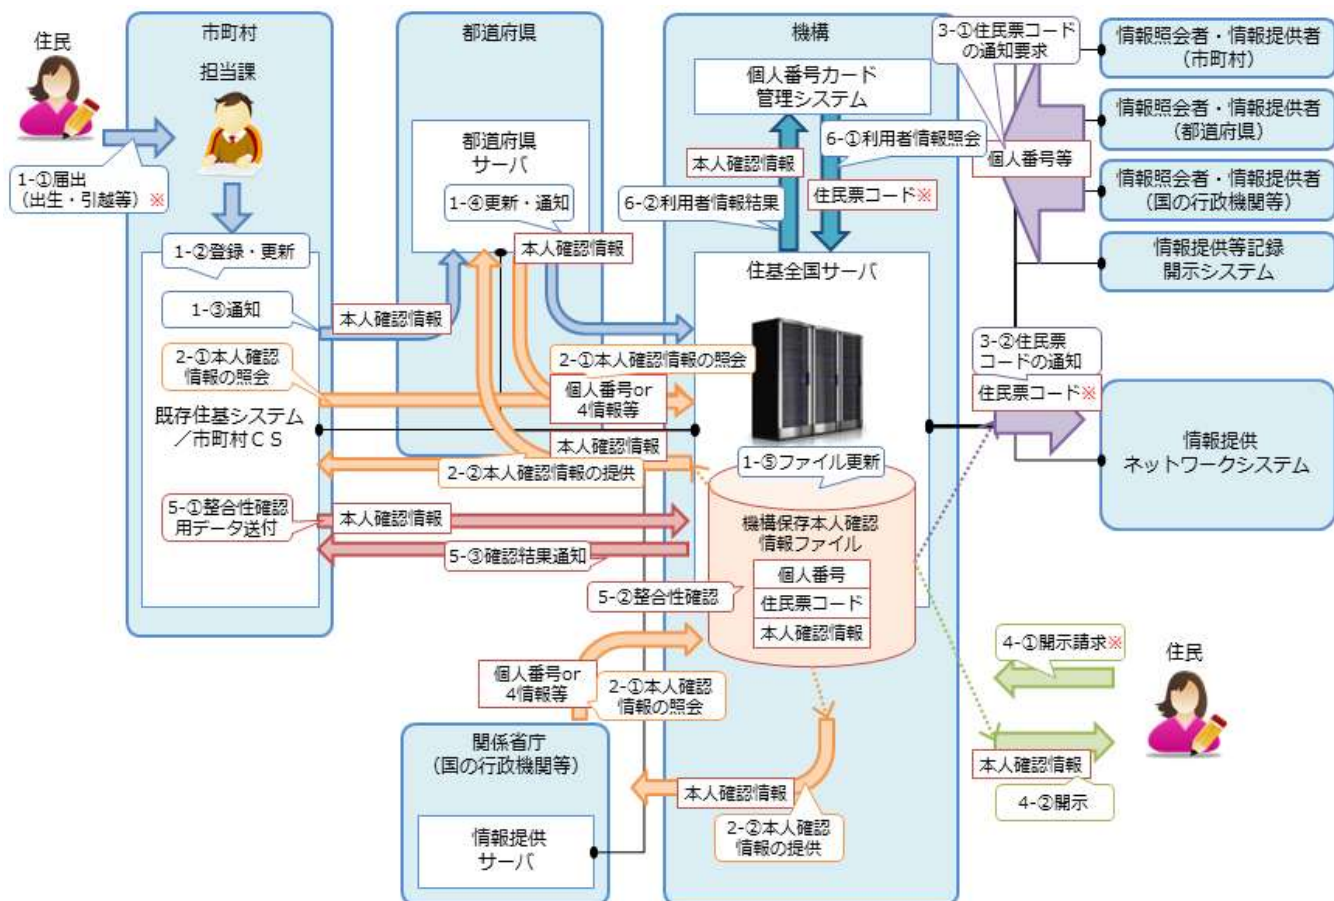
住民

1-①届出
(出生・引越等)※

市町村

担当課

1-②登録・更新

1-③通知

2-①本人確認情報の照会

既存住基システム／市町村ＣＳ

5-①整合性確認用データ送付

都道府県

都道府県サーバ

1-④更新・通知

本人確認情報

本人確認情報

2-①本人確認情報の照会

個人番号or 4情報等

本人確認情報

2-②本人確認情報の提供

本人確認情報

5-③確認結果通知

5-②整合性確認

機構

個人番号カード管理システム

本人確認情報

6-①利用者情報照会

6-②利用者情報結果

住民票コード※

住基全国サーバ

1-⑤ファイル更新

機構保存本人確認情報ファイル

個人番号

住民票コード

本人確認情報

個人番号or 4情報等

2-①本人確認情報の照会

関係省庁
(国の行政機関等)

情報提供サーバ

本人確認情報

2-②本人確認情報の提供

3-①住民票コードの通知要求

個人番号等

情報照会者・情報提供者
(市町村)

情報照会者・情報提供者
(都道府県)

情報照会者・情報提供者
(国の行政機関等)

情報提供等記録開示システム

3-②住民票コードの通知

住民票コード※

情報提供ネットワークシステム

4-①開示請求※

住民

本人確認情報

4-②開示